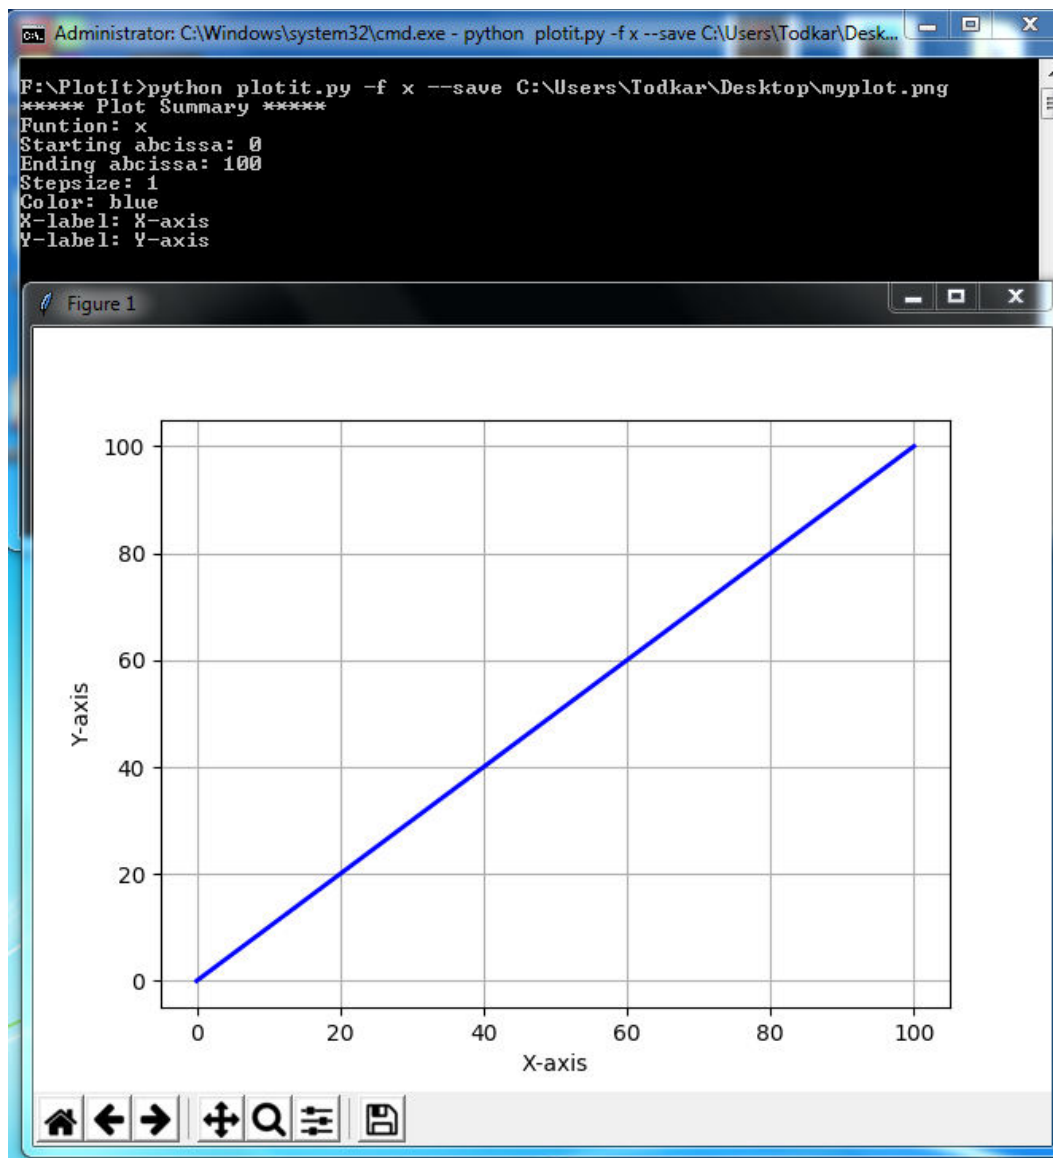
Administrator: C:\Windows\system32\cmd.exe - python plotit.py -f x --save C:\Users\Todkar\Desk...

F:\PlotIt>python plotit.py -f x --save C:\Users\Todkar\Desktop\myplot.png
***** Plot Summary *****
Funtion: x
Starting abcissa: 0
Ending abcissa: 100
Stepsize: 1
Color: blue
X-label: X-axis
Y-label: Y-axis

Figure 1

100
80
60
40
20
0
Y-axis
0 20 40 60 80 100
X-axis